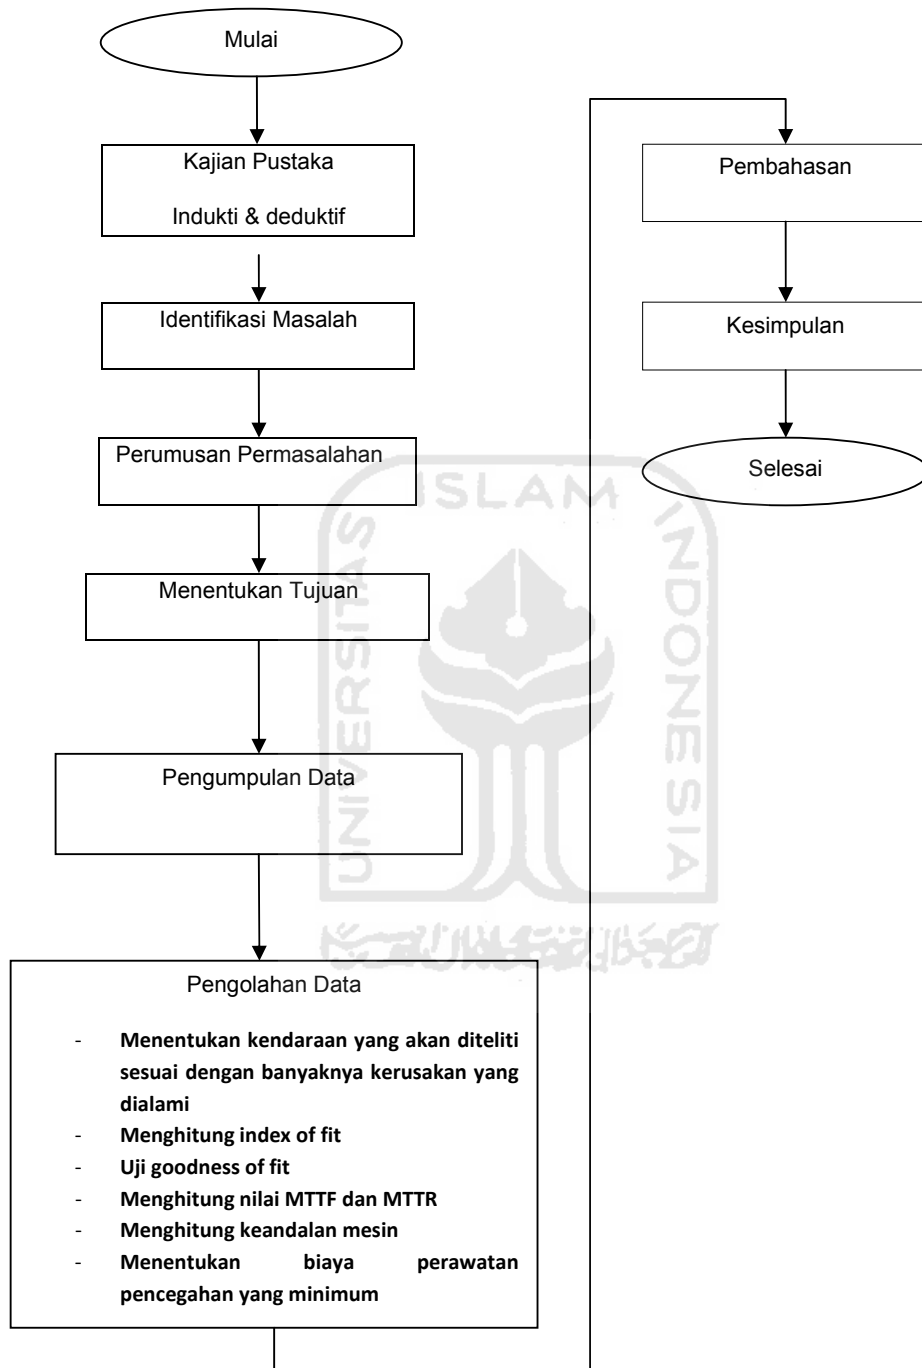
Mulai

Kajian Pustaka

Indukti & deduktif

Identifikasi Masalah

Perumusan Permasalahan

Menentukan Tujuan

Pengumpulan Data

Pengolahan Data

- Menentukan kendaraan yang akan diteliti sesuai dengan banyaknya kerusakan yang dialami
- Menghitung index of fit
- Uji goodness of fit
- Menghitung nilai MTTF dan MTTR
- Menghitung keandalan mesin
- Menentukan biaya perawatan pencegahan yang minimum

Pembahasan

Kesimpulan

Selesai

UNIVERSITAS ISLAM INDONESIA